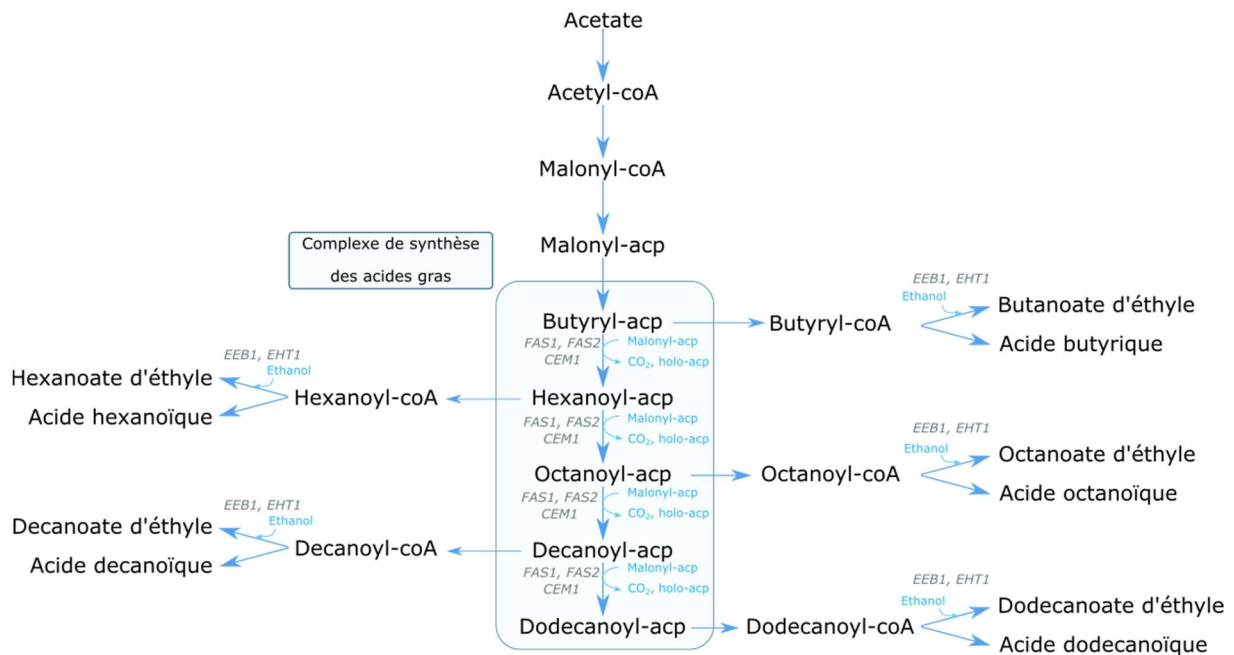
Acetate

Acetyl-coA

Malonyl-coA

Complexe de synthèse des acides gras

Malonyl-acp

EEB1, EHT1
Ethanol
Butanoate d'éthyle
Acide butyrique

Butyryl-acp
Butyryl-coA
FAS1, FAS2
CEM1
Malonyl-acp
$CO_2$, holo-acp

EEB1, EHT1
Ethanol
Hexanoate d'éthyle
Acide hexanoïque
Hexanoyl-coA
Hexanoyl-acp
FAS1, FAS2
CEM1
Malonyl-acp
$CO_2$, holo-acp

EEB1, EHT1
Ethanol
Octanoate d'éthyle
Acide octanoïque
Octanoyl-acp
Octanoyl-coA
FAS1, FAS2
CEM1
Malonyl-acp
$CO_2$, holo-acp

EEB1, EHT1
Ethanol
Decanoate d'éthyle
Acide decanoïque
Decanoyl-coA
Decanoyl-acp
FAS1, FAS2
CEM1
Malonyl-acp
$CO_2$, holo-acp

EEB1, EHT1
Ethanol
Dodecanoate d'éthyle
Acide dodecanoïque
Dodecanoyl-acp
Dodecanoyl-coA